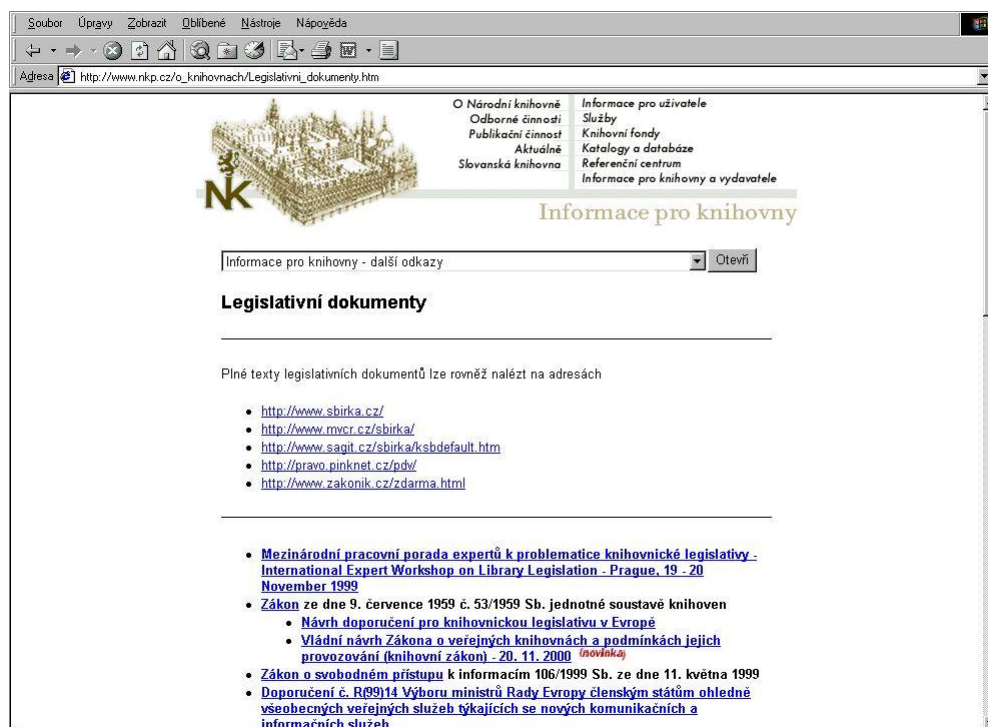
Soubor Úpravy Zobrazit Oblíbené Nástroje Nápověda

Adresa http://www.nkp.cz/o_knihovnach/Legislativni_dokumenty.htm

O Národní knihovně
Odborné činnosti
Publikační činnost
Aktuálně
Slovanská knihovna

Informace pro uživatele
Služby
Knihovní fondy
Katalogy a databáze
Referenční centrum
Informace pro knihovny a vydavatele

NK

Informace pro knihovny

Informace pro knihovny - další odkazy
Otevři

Legislativní dokumenty

Plné texty legislativních dokumentů lze rovněž nalézt na adresách

- http://www.sbirka.cz/
- http://www.mvcr.cz/sbirka/
- http://www.sagit.cz/sbirka/ksbdefault.htm
- http://pravo.pinknet.cz/pdw/
- http://www.zakonik.cz/zdarma.html

- Mezinárodní pracovní porada expertů k problematice knihovnické legislativy - International Expert Workshop on Library Legislation - Prague, 19 - 20 November 1999
- Zákon ze dne 9. července 1959 č. 53/1959 Sb. jednotné soustavě knihoven
  - Návrh doporučení pro knihovnickou legislativu v Evropě
  - Vládní návrh Zákona o veřejných knihovnách a podmínkách jejich provozování (knihovní zákon) - 20. 11. 2000 (novinka)
- Zákon o svobodném přístupu k informacím 106/1999 Sb. ze dne 11. května 1999
- Doporučení č. R(99)14 Výboru ministrů Rady Evropy členským státům ohledně všeobecných veřejných služeb týkajících se nových komunikačních a informačních služeb